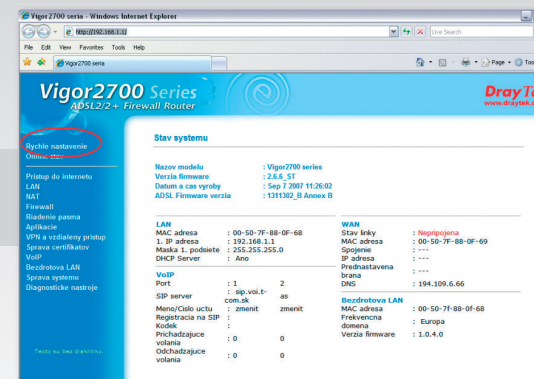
Vigor2700 seria - Windows Internet Explorer

http://192.168.1.1/

Live Search

File Edit View Favorites Tools Help

Vigor2700 seria

Page Too

Vigor2700 Series
ADSL2/2+ Firewall Router

DrayTe
www.drayte

Rychle nastavenie
Online stav

Pristup do internetu
LAN
NAT
Firewall
Riadenie pasma
Aplikacie
VPN a vzdialeny pristup
Sprava certifikatov
VoIP
Bezdrotova LAN
Sprava systemu
Diagnosticke nastroje

Testy su bez diakritiky.

Stav systemu

Nazov modelu : Vigor2700 series
Verzia firmware : 2.6.6_ST
Datum a cas vyroby : Sep 7 2007 11:26:02
ADSL Firmware verzia : 1311302_B Annex B

| LAN | |
|---|---|
| MAC adresa | : 00-50-7F-88-0F-68 |
| 1. IP adresa | : 192.168.1.1 |
| Maska 1. podsiete | : 255.255.255.0 |
| DHCP Server | : Ano |

| WAN | |
|---|---|
| Stav linky | : Nepripojena |
| MAC adresa | : 00-50-7F-88-0F-69 |
| Spojenie | : --- |
| IP adresa | : --- |
| Prednastavena brana | : --- |
| DNS | : 194.109.6.66 |

| VoIP | | |
|---|---|---|
| Port | : 1 | 2 |
| SIP server | : sip.voi.t-com.sk | as |
| Meno/Cislo uctu | : zmenit | zmenit |
| Registracia na SIP | : | |
| Kodek | : | |
| Prichadzajuce volania | : 0 | 0 |
| Odchadzajuce volania | : 0 | 0 |

| Bezdrotova LAN | |
|---|---|
| MAC adresa | : 00-50-7F-88-0F-68 |
| Frekvencna domena | : Europa |
| Verzia firmware | : 1.0.4.0 |